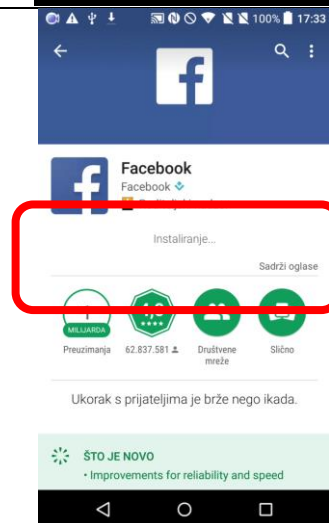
100% 17:33

Facebook

Facebook

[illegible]

Instaliranje...

Sadrži oglase

MILIJARDA

4,0

Preuzimanja

62.837.581

Društvene mreže

Slično

Ukorak s prijateljima je brže nego ikada.

ŠTO JE NOVO

• Improvements for reliability and speed